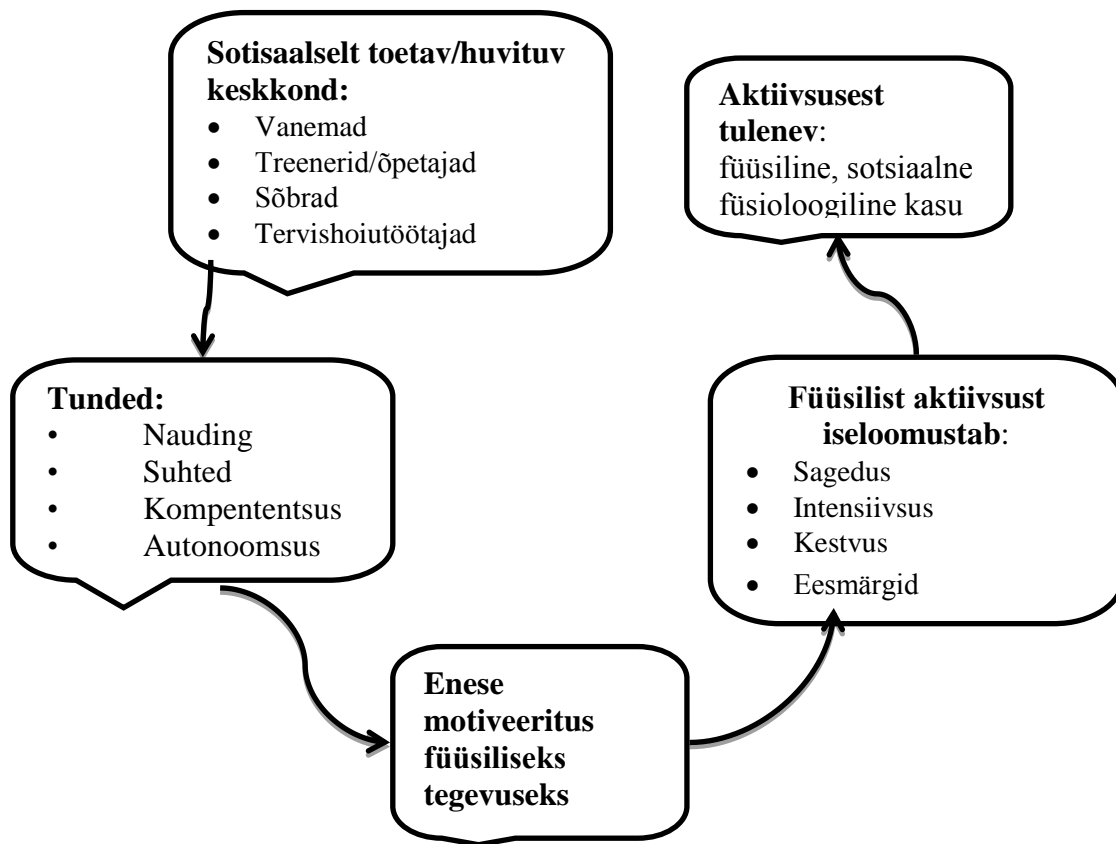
**Sotisaalselt toetav/huvituv keskkond:**
- Vanemad
- Treenerid/õpetajad
- Sõbrad
- Tervishoiutöötajad

**Aktiivsusest tulenev**: füüsiline, sotsiaalne füsioloogiline kasu

**Tunded:**
- Nauding
- Suhted
- Kompententsus
- Autonoomsus

**Füüsilist aktiivsust iseloomustab**:
- Sagedus
- Intensiivsus
- Kestvus
- Eesmärgid

**Enese motiveeritus füüsiliseks tegevuseks**